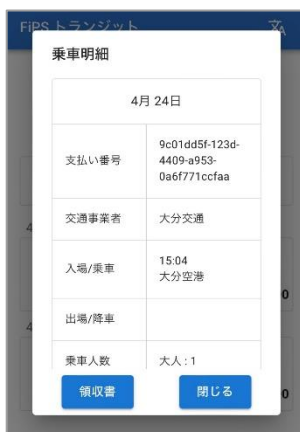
FiPS トランジット

乗車明細

| 4月 24日 | |
|---|---|
| 支払い番号 | 9c01dd5f-123d-4409-a953-0a6f771ccfaa |
| 交通事業者 | 大分交通 |
| 入場/乗車 | 15:04 大分空港 |
| 出場/降車 | |
| 乗車人数 | 大人：1 |

領収書

閉じる